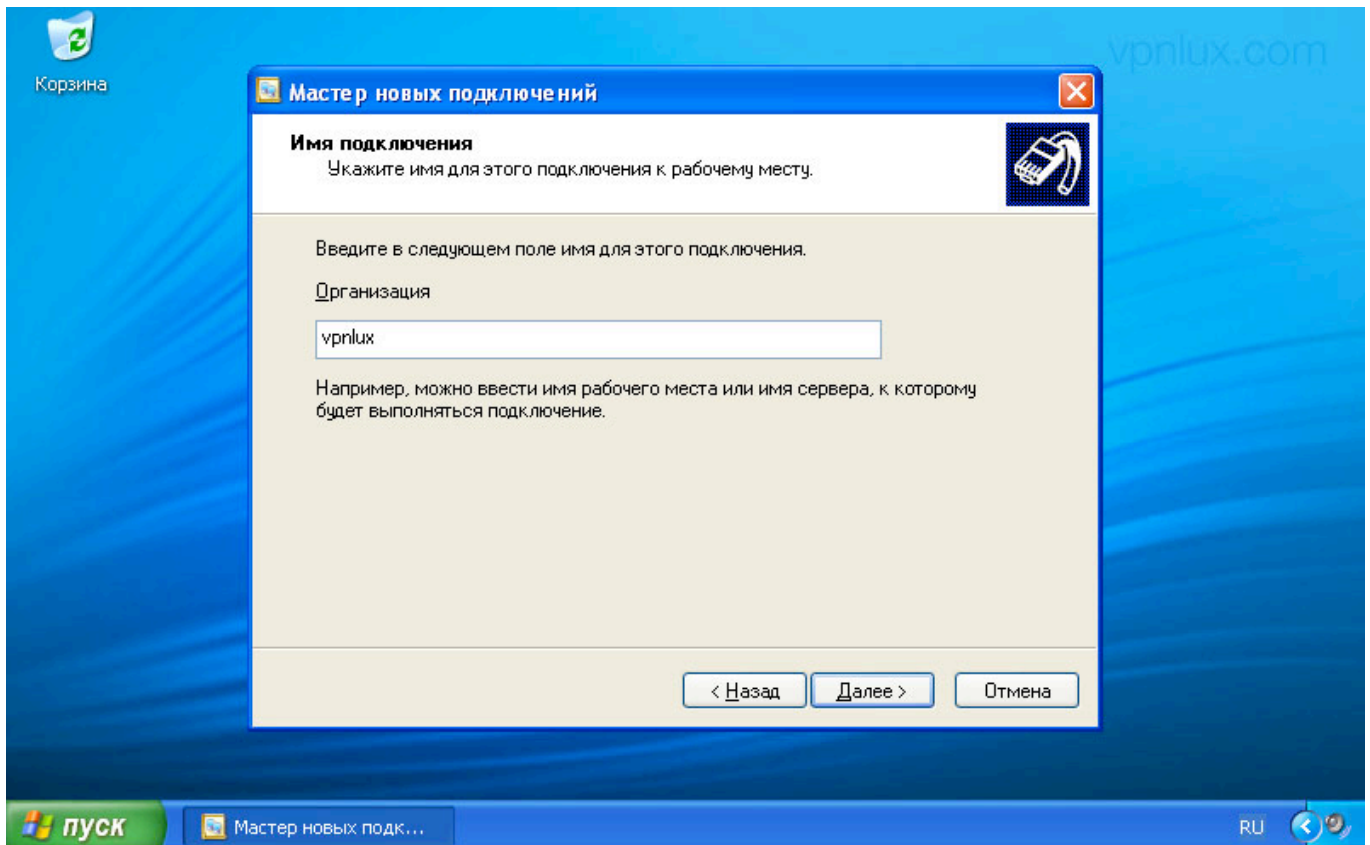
Корзина

vpnlux.com

Мастер новых подключений

Имя подключения
Укажите имя для этого подключения к рабочему месту.

Введите в следующем поле имя для этого подключения.

Организация

vpnlux

Например, можно ввести имя рабочего места или имя сервера, к которому будет выполняться подключение.

< Назад   Далее >   Отмена

пуск   Мастер новых подк...   RU